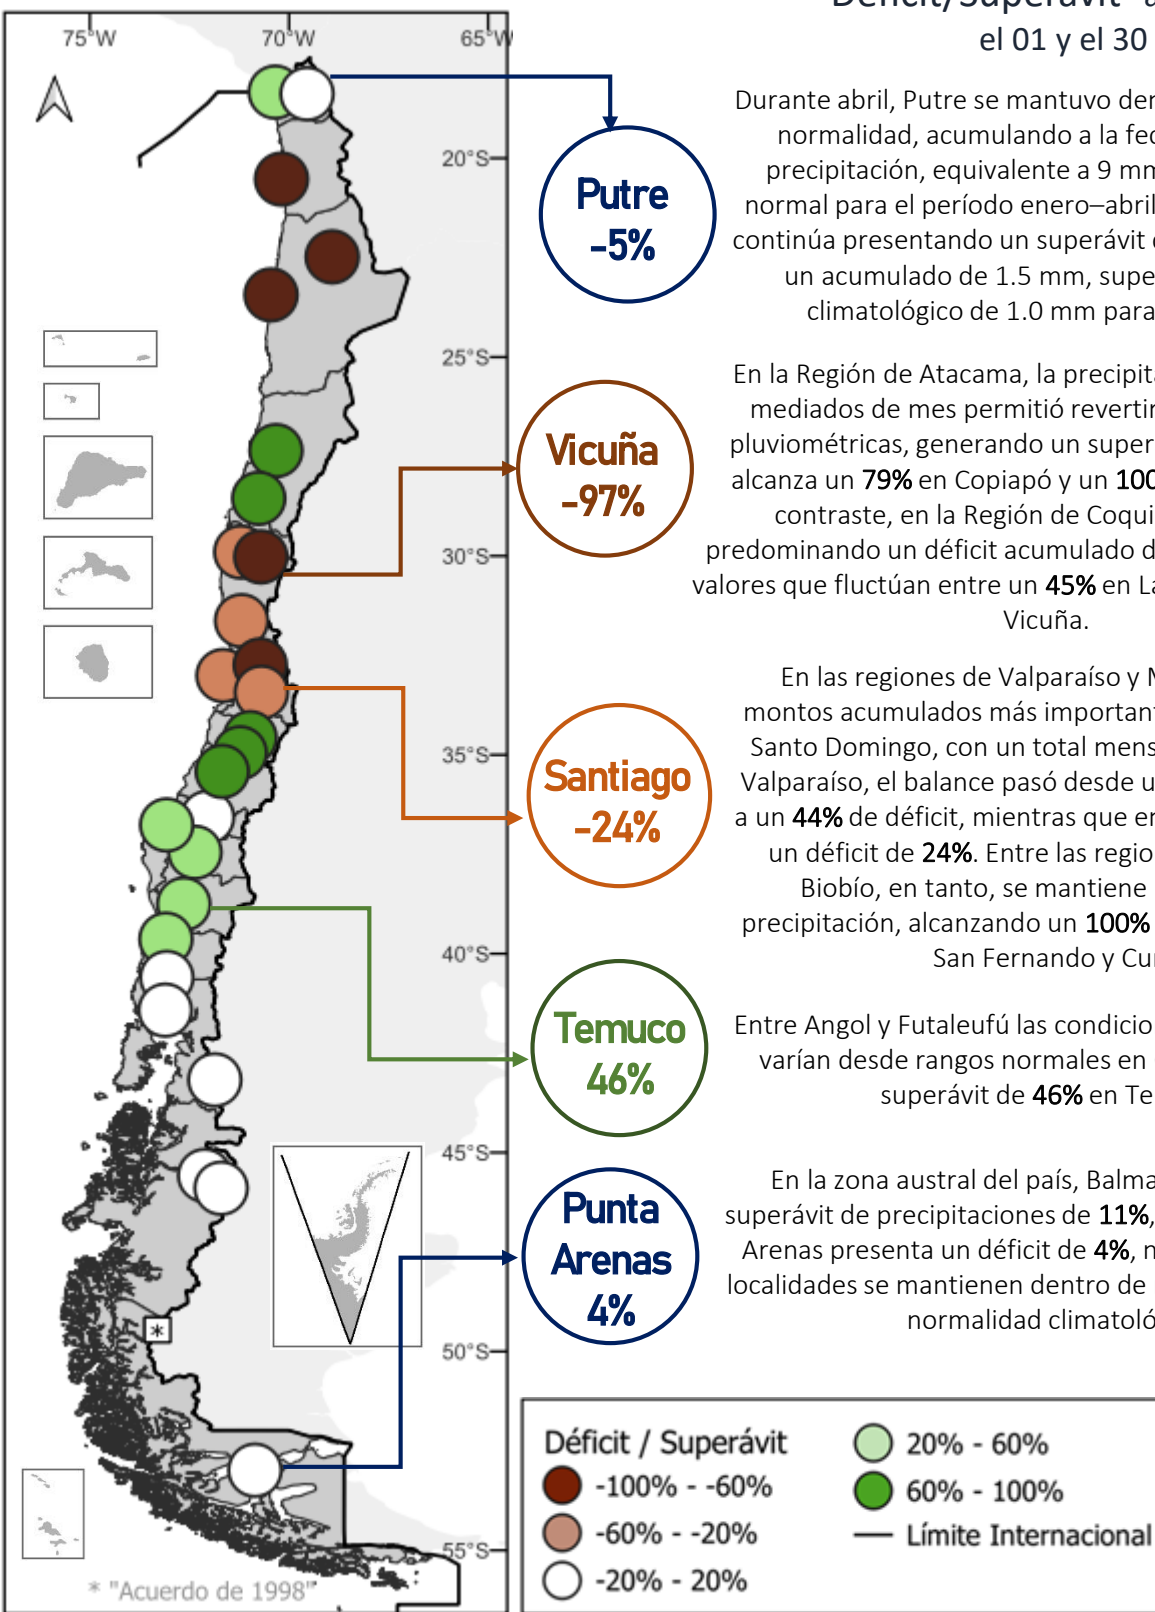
Déficit/Superávit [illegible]
el 01 y el 30 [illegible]

75°W 70°W 65°W

20°S
25°S
30°S
35°S
40°S
45°S
50°S
55°S

Putre
-5%

Vicuña
-97%

Santiago
-24%

Temuco
46%

Punta Arenas
4%

Durante abril, Putre se mantuvo der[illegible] normalidad, acumulando a la fe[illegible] precipitación, equivalente a 9 mm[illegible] normal para el período enero–abril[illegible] continúa presentando un superávit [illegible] un acumulado de 1.5 mm, supe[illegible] climatológico de 1.0 mm para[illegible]

En la Región de Atacama, la precipit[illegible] mediados de mes permitió revertir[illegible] pluviométricas, generando un super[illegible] alcanza un **79%** en Copiapó y un **100**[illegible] contraste, en la Región de Coqui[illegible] predominando un déficit acumulado d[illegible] valores que fluctúan entre un **45%** en La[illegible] Vicuña.

En las regiones de Valparaíso y M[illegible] montos acumulados más importan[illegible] Santo Domingo, con un total mens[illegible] Valparaíso, el balance pasó desde u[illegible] a un **44%** de déficit, mientras que en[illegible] un déficit de **24%**. Entre las regio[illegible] Biobío, en tanto, se mantiene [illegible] precipitación, alcanzando un **100%** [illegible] San Fernando y Cu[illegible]

Entre Angol y Futaleufú las condicio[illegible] varían desde rangos normales en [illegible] superávit de **46%** en Te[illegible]

En la zona austral del país, Balma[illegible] superávit de precipitaciones de **11%**,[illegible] Arenas presenta un déficit de **4%**, m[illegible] localidades se mantienen dentro de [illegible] normalidad climatoló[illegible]

* "Acuerdo de 1998"

Déficit / Superávit
-100% - -60%
-60% - -20%
-20% - 20%
20% - 60%
60% - 100%
Límite Internacional